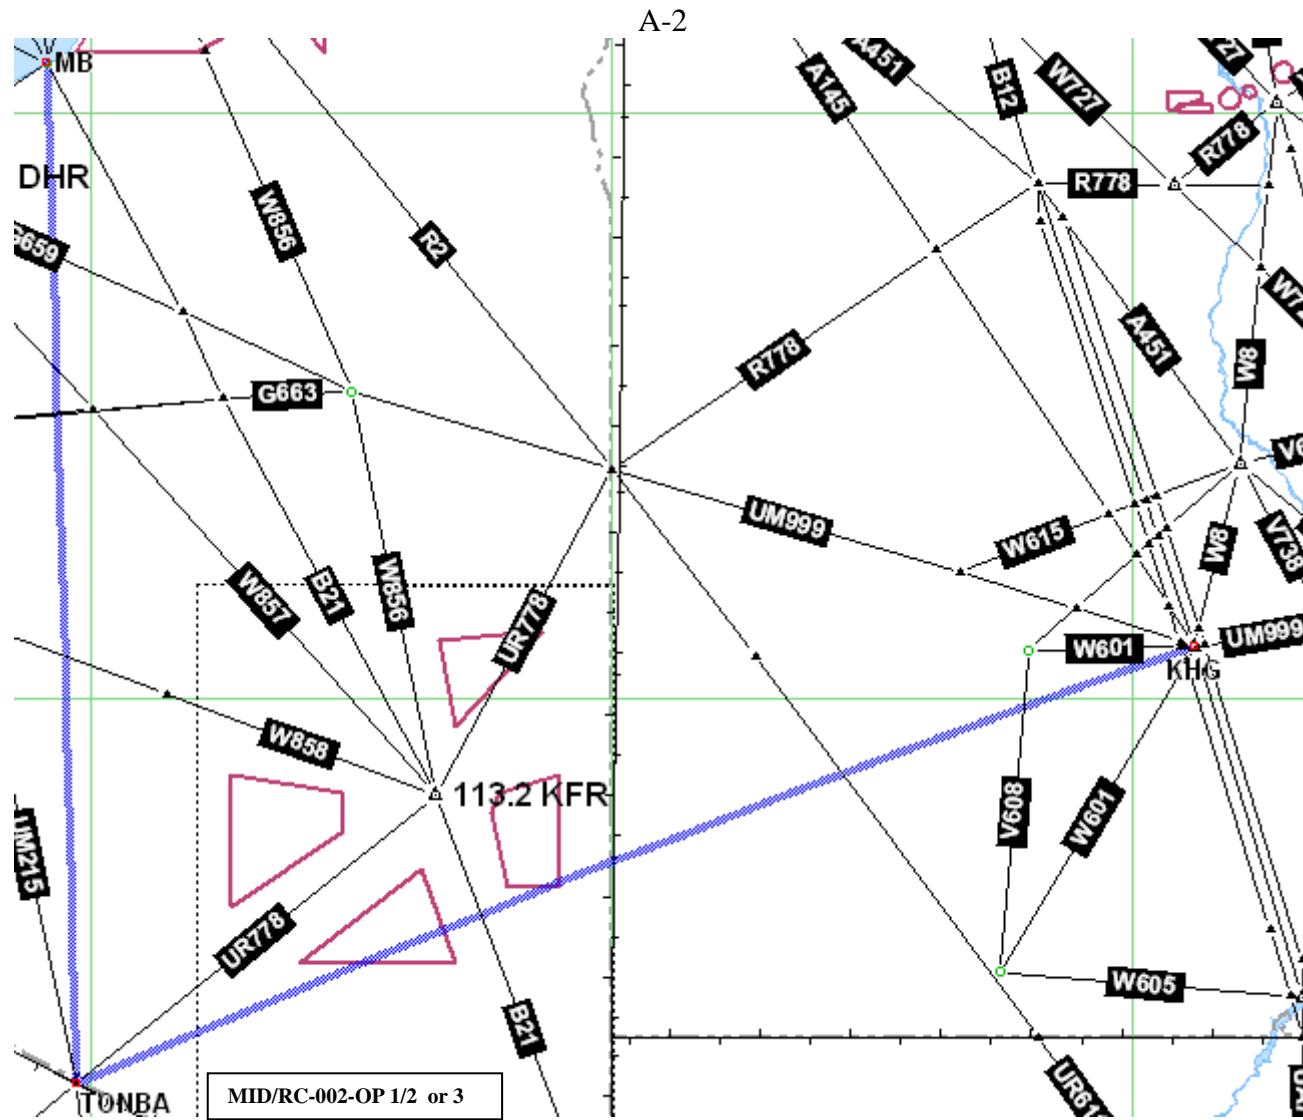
A-2

MB

DHR

G659

W856

R2

A145

A451

B12

W727

R778

R778

R778

A451

W8

G663

UM999

W615

W8

V738

W857

B21

W856

UR778

W601

UM999

KHG

W858

113.2 KFR

V608

W601

UM215

UR778

W605

B21

TONBA

MID/RC-002-OP 1/2 or 3

UR61